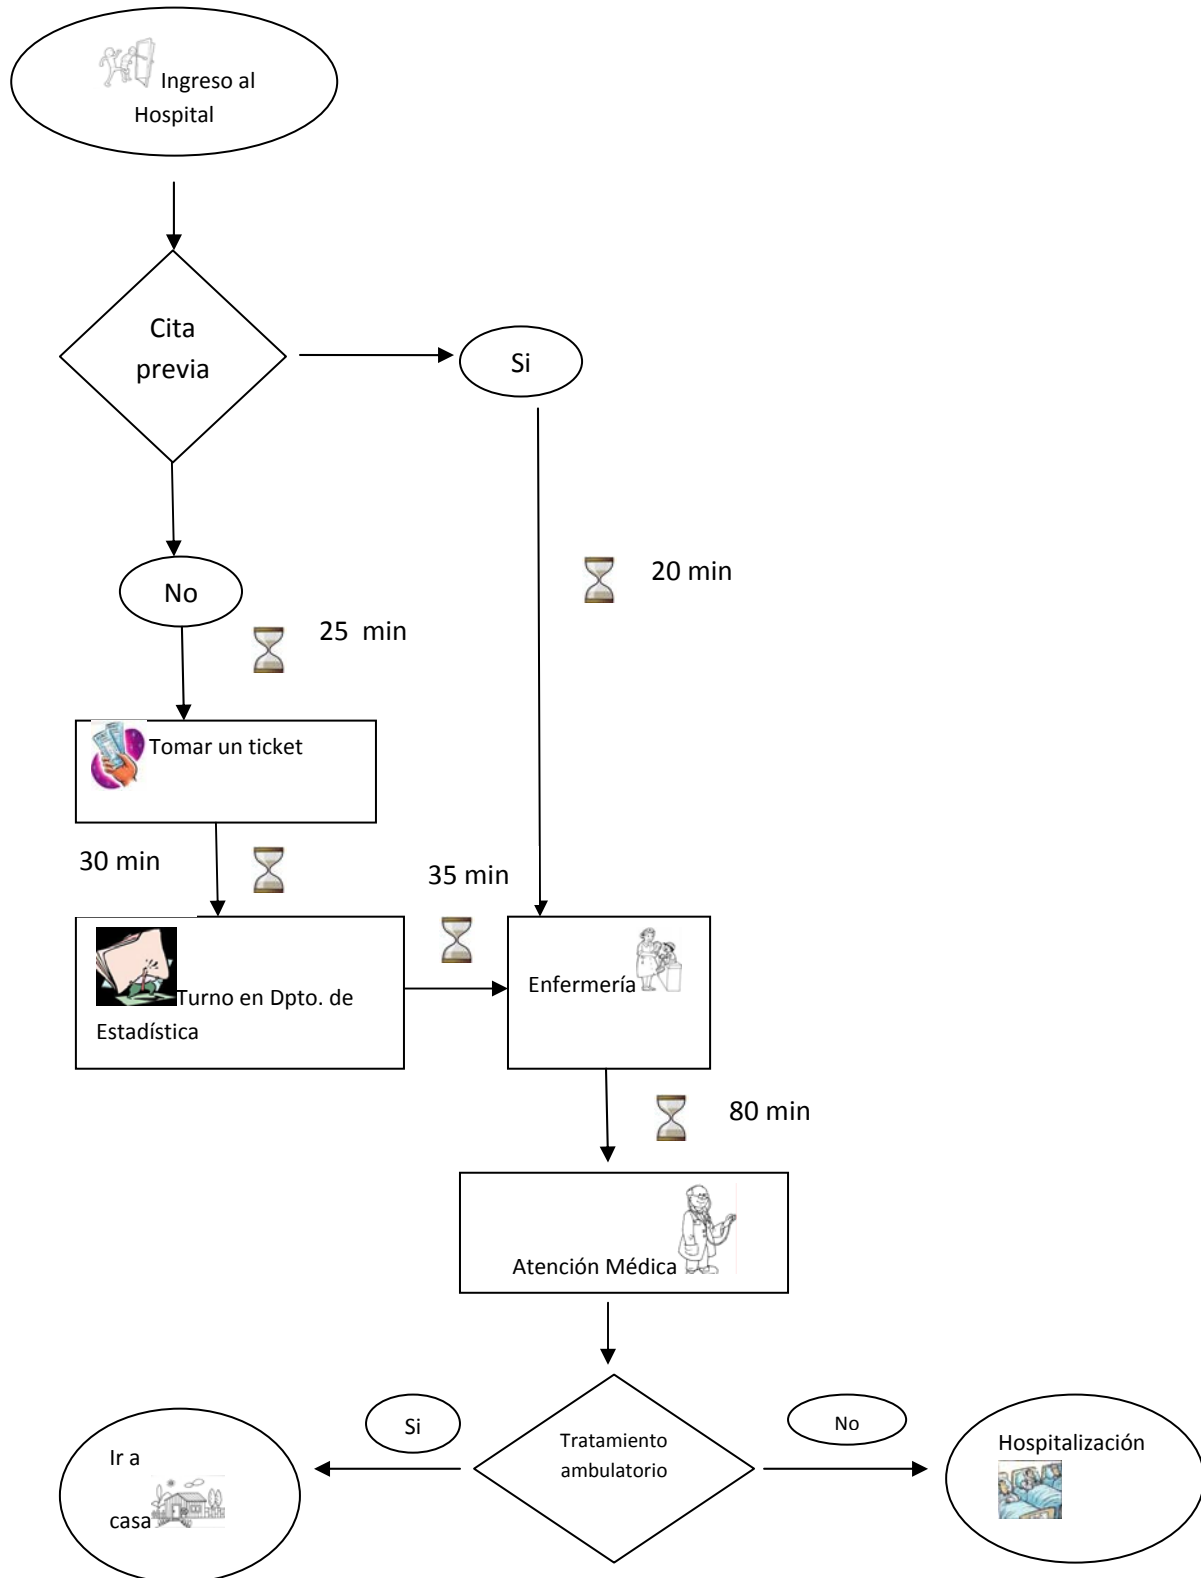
Ingreso al Hospital

Cita previa

Si

No

25 min

20 min

Tomar un ticket

30 min

35 min

Turno en Dpto. de Estadística

Enfermería

80 min

Atención Médica

Si

Tratamiento ambulatorio

No

Ir a casa

Hospitalización